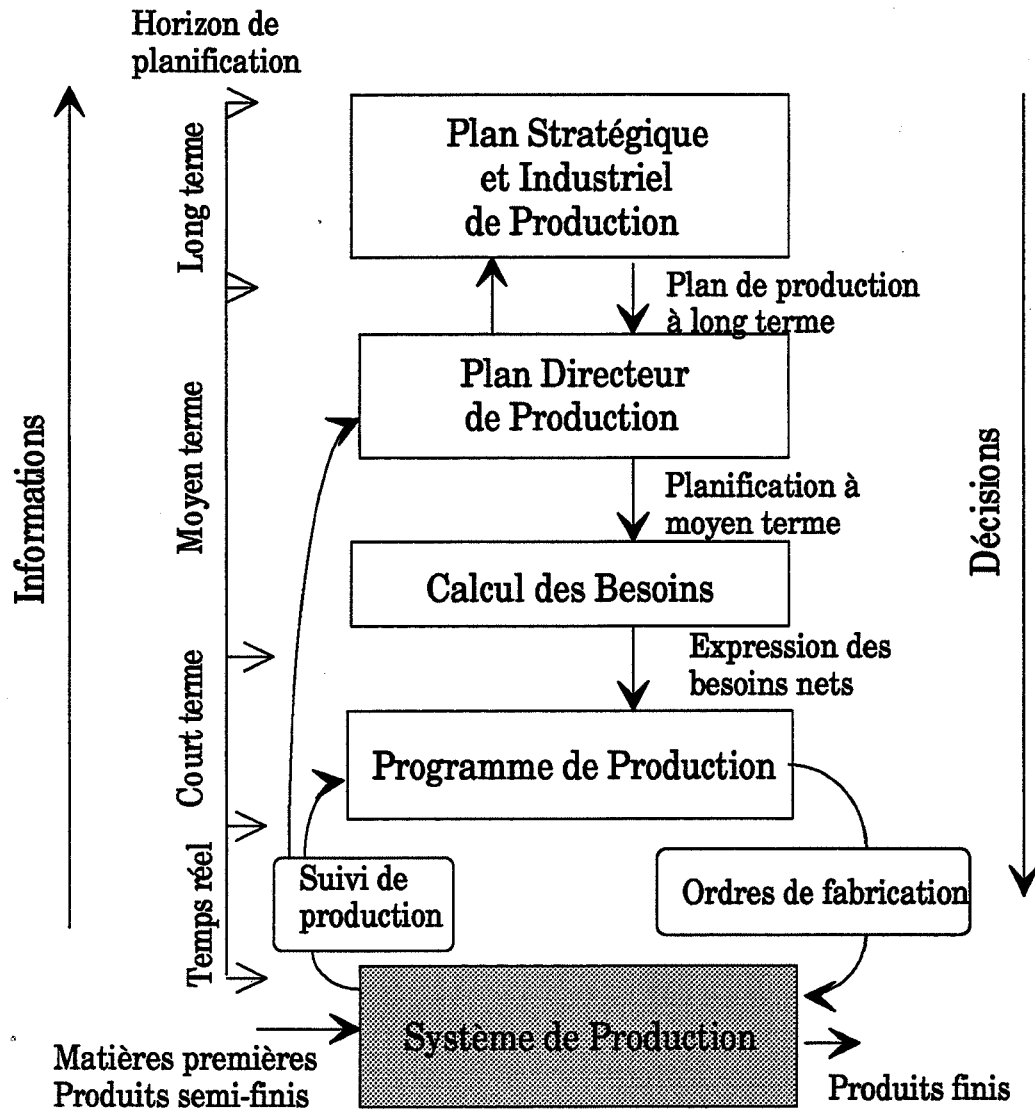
Horizon de planification

Informations

Long terme

Moyen terme

Court terme

Temps réel

Plan Stratégique et Industriel de Production

Plan de production à long terme

Plan Directeur de Production

Planification à moyen terme

Calcul des Besoins

Expression des besoins nets

Programme de Production

Suivi de production

Ordres de fabrication

Décisions

Système de Production

Matières premières
Produits semi-finis

Produits finis